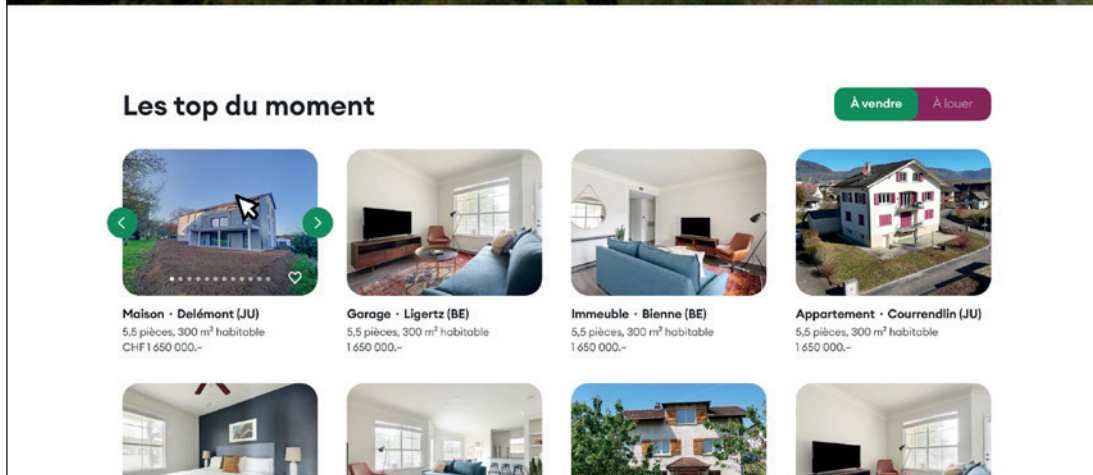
Les top du moment

À vendre
À louer

Maison · Delémont (JU)
5,5 pièces, 300 m² habitable
CHF 1 650 000.–

Garage · Ligertz (BE)
5,5 pièces, 300 m² habitable
1 650 000.–

Immeuble · Bienne (BE)
5,5 pièces, 300 m² habitable
1 650 000.–

Appartement · Courrendlin (JU)
5,5 pièces, 300 m² habitable
1 650 000.–